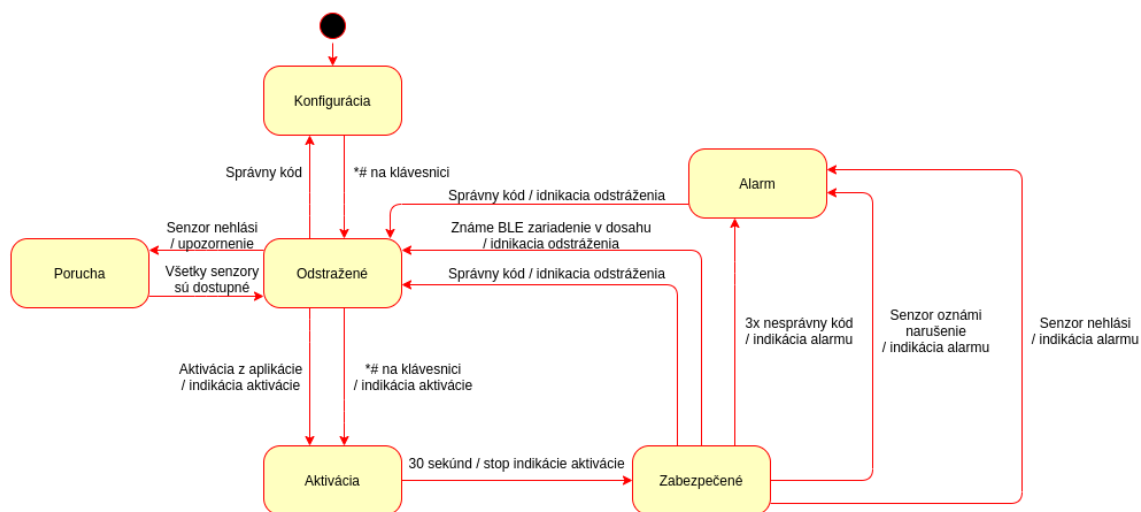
Konfigurácia

Správny kód

*# na klávesnici

Alarm

Správny kód / idnikacia odstráženia

Známe BLE zariadenie v dosahu / idnikacia odstráženia

Senzor nehlási / upozornenie

Poruchа

Všetky senzory sú dostupné

Odstražené

Správny kód / indikácia odstráženia

3x nesprávny kód / indikácia alarmu

Senzor oznámi narušenie / indikácia alarmu

Senzor nehlási / indikácia alarmu

Aktivácia z aplikácie / indikácia aktivácie

*# na klávesnici / indikácia aktivácie

Aktivácia

30 sekúnd / stop indikácie aktivácie

Zabezpečené